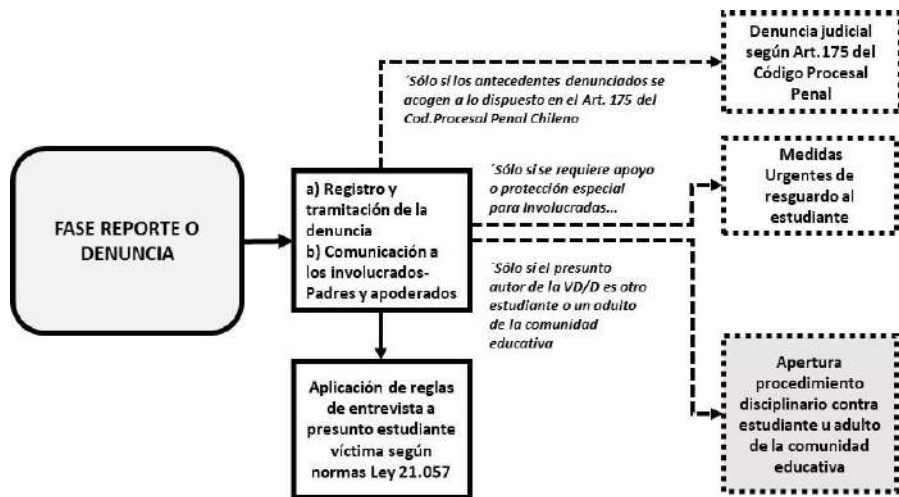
FASE REPORTE O DENUNCIA

a) Registro y tramitación de la denuncia
b) Comunicación a los involucrados-Padres y apoderados

´Sólo si los antecedentes denunciados se acogen a lo dispuesto en el Art. 175 del Cod.Procesal Penal Chileno

Denuncia judicial según Art.175 del Código Procesal Penal

´Sólo si se requiere apoyo o protección especial para involucradas...

Medidas Urgentes de resguardo al estudiante

´Sólo si el presunto autor de la VD/D es otro estudiante o un adulto de la comunidad educativa

Apertura procedimiento disciplinario contra estudiante u adulto de la comunidad educativa

Aplicación de reglas de entrevista a presunto estudiante víctima según normas Ley 21.057